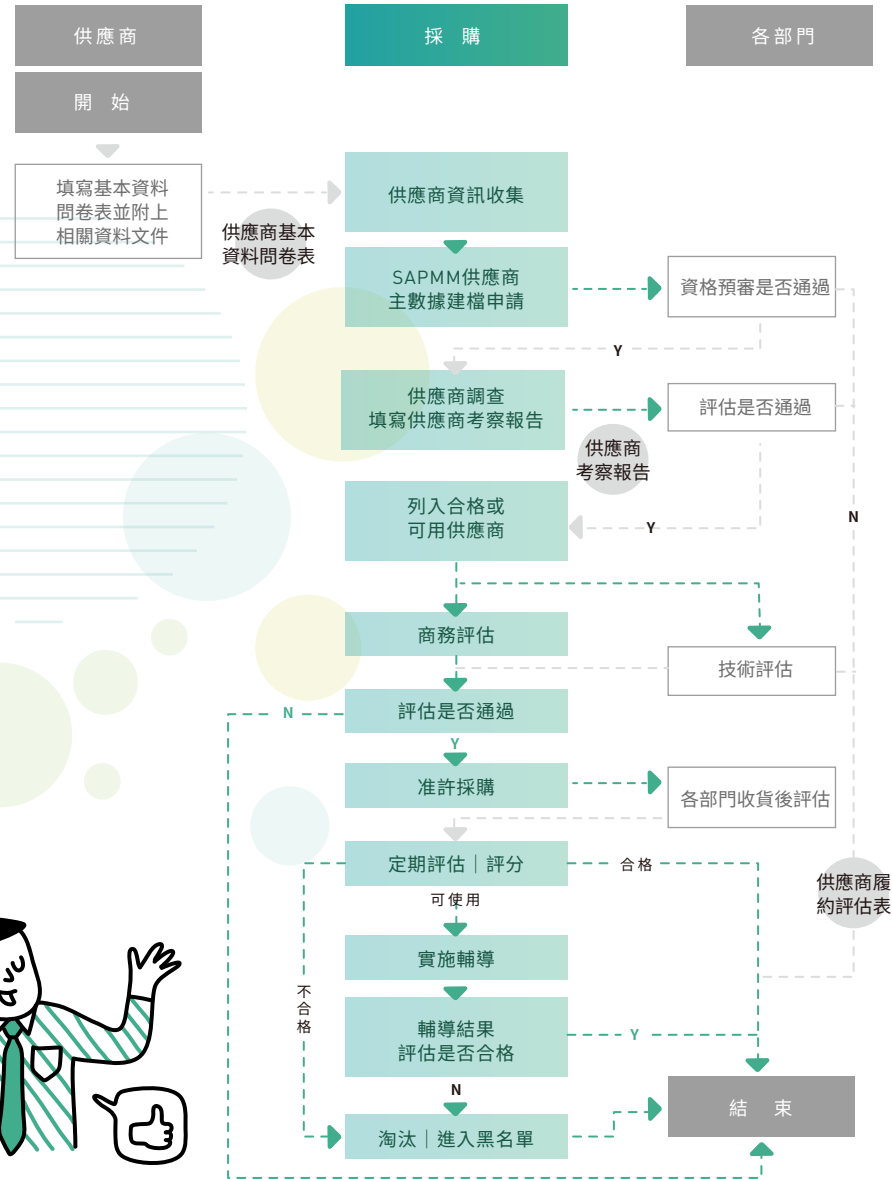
供應商

採 購

各部門

開 始

填寫基本資料
問卷表並附上
相關資料文件

供應商基本
資料問卷表

供應商資訊收集

SAPMM供應商
主數據建檔申請

資格預審是否通過

Y

供應商調查
填寫供應商考察報告

評估是否通過

供應商
考察報告

列入合格或
可用供應商

Y

N

商務評估

技術評估

N

評估是否通過

Y

准許採購

各部門收貨後評估

定期評估｜評分

合格

供應商履
約評估表

可使用

實施輔導

不
合
格

輔導結果
評估是否合格

Y

N

結 束

淘汰｜進入黑名單